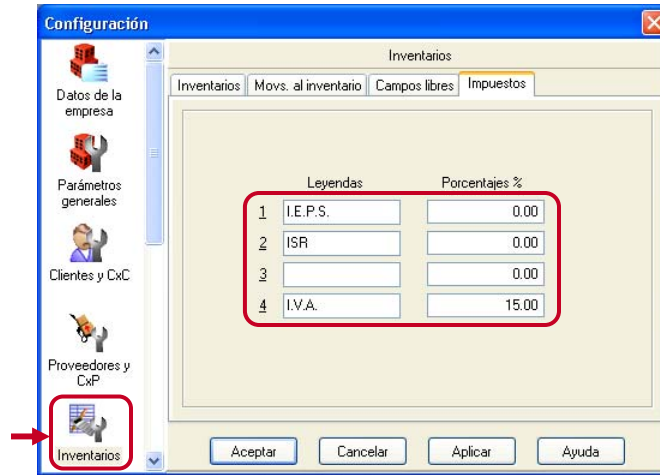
Configuración

Datos de la empresa

Parámetros generales

Clientes y CxC

Proveedores y CxP

Inventarios

Inventarios

Inventarios | Movs. al inventario | Campos libres | Impuestos

| | Leyendas | Porcentajes % |
|---|---|---|
| 1 | I.E.P.S. | 0.00 |
| 2 | ISR | 0.00 |
| 3 | | 0.00 |
| 4 | I.V.A. | 15.00 |

Aceptar Cancelar Aplicar Ayuda